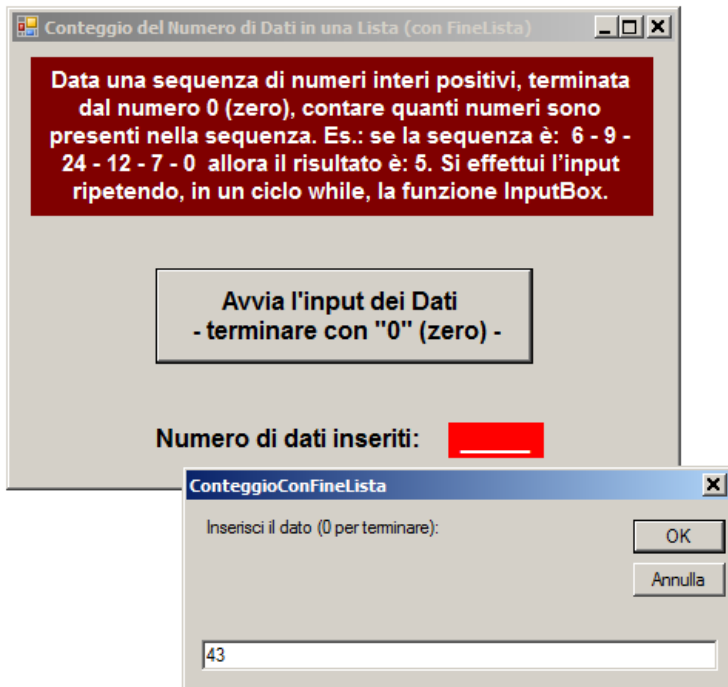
Conteggio del Numero di Dati in una Lista (con FineLista)

Data una sequenza di numeri interi positivi, terminata dal numero 0 (zero), contare quanti numeri sono presenti nella sequenza. Es.: se la sequenza è: 6 - 9 - 24 - 12 - 7 - 0 allora il risultato è: 5. Si effettui l'input ripetendo, in un ciclo while, la funzione InputBox.

Avvia l'input dei Dati
- terminare con "0" (zero) -

Numero di dati inseriti: ____

ConteggioConFineLista

Inserisci il dato (0 per terminare):

OK

Annulla

43